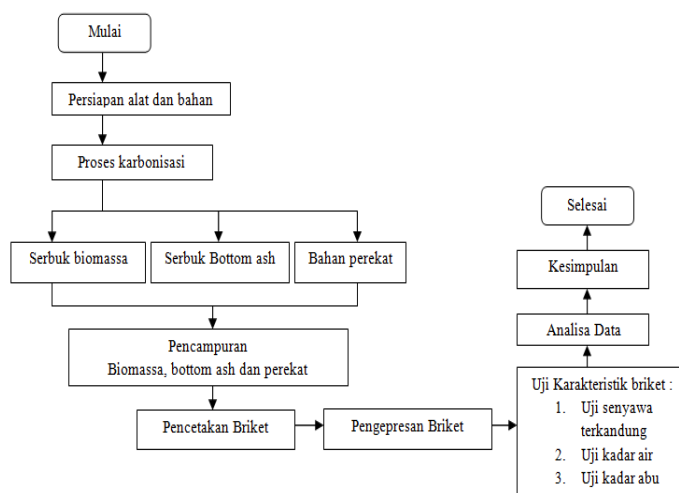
Mulai

Persiapan alat dan bahan

Proses karbonisasi

Serbuk biomassa

Serbuk Bottom ash

Bahan perekat

Pencampuran
Biomassa, bottom ash dan perekat

Pencetakan Briket

Pengepresan Briket

Uji Karakteristik briket :
1. Uji senyawa terkandung
2. Uji kadar air
3. Uji kadar abu

Analisa Data

Kesimpulan

Selesai